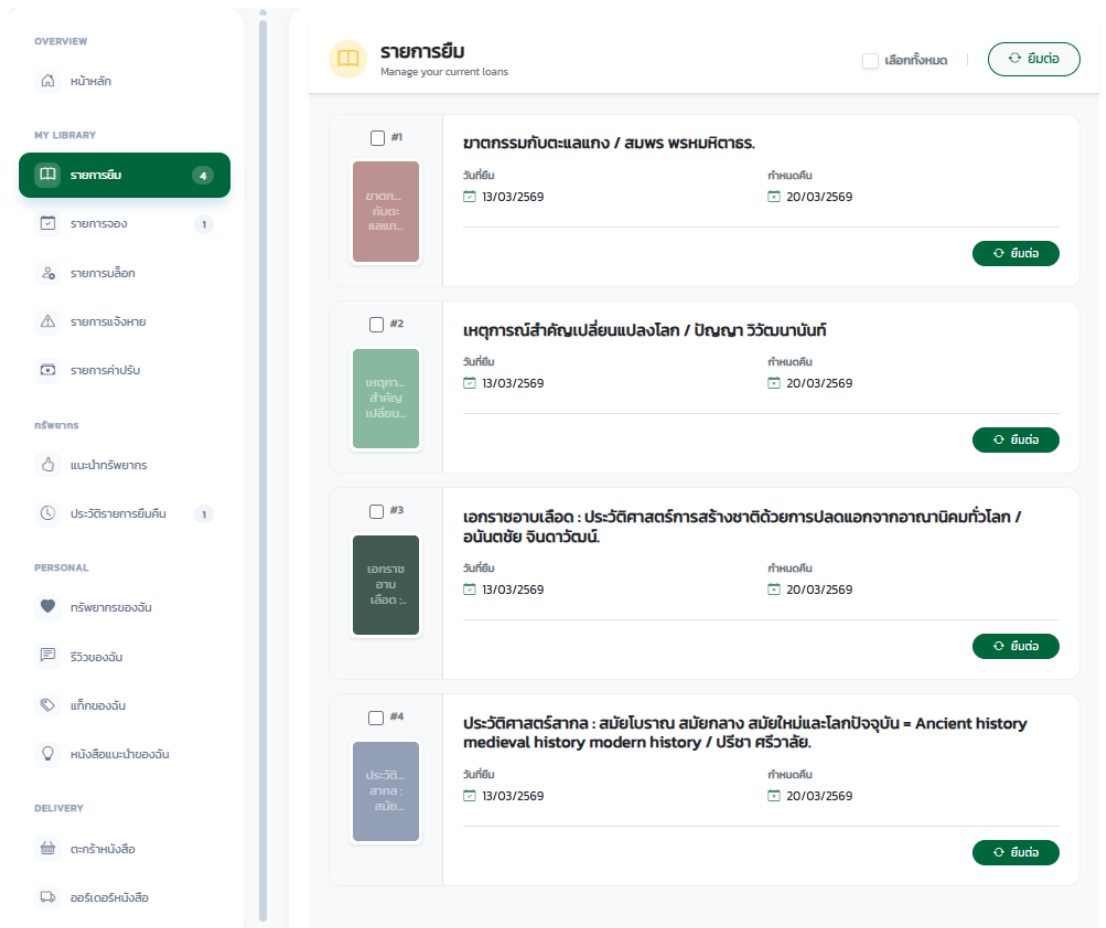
OVERVIEW
หน้าหลัก
MY LIBRARY
รายการยืม 4
รายการจอง 1
รายการบล็อก
รายการแจ้งหาย
รายการค่าปรับ
ทรัพยากร
แนะนำทรัพยากร
ประวัติรายการยืมคืน 1
PERSONAL
ทรัพยากรของฉัน
รีวิวของฉัน
แท็กของฉัน
หนังสือแนะนำของฉัน
DELIVERY
ตะกร้าหนังสือ
ออร์เดอร์หนังสือ

รายการยืม
Manage your current loans
เลือกทั้งหมด
ยืมต่อ

#1
ขาตก... กับตะ แลแก...
ขาตกรรมกับตะแลแกง / สมพร พรหมหิตาธร.
วันที่ยืม
13/03/2569
กำหนดคืน
20/03/2569
ยืมต่อ

#2
เหตุกา... สำคัญ เปลี่ยน...
เหตุการณ์สำคัญเปลี่ยนแปลงโลก / ปัญญา วิวัฒนานันท์
วันที่ยืม
13/03/2569
กำหนดคืน
20/03/2569
ยืมต่อ

#3
เอกราช อาบ เลือด :...
เอกราชอาบเลือด : ประวัติศาสตร์การสร้างชาติด้วยการปลดแอกจากอาณานิคมทั่วโลก / อนันตชัย จินดาวัฒน์.
วันที่ยืม
13/03/2569
กำหนดคืน
20/03/2569
ยืมต่อ

#4
ประวัติ... สากล : สมัย...
ประวัติศาสตร์สากล : สมัยโบราณ สมัยกลาง สมัยใหม่และโลกปัจจุบัน = Ancient history medieval history modern history / ปรีชา ศรีวาลัย.
วันที่ยืม
13/03/2569
กำหนดคืน
20/03/2569
ยืมต่อ